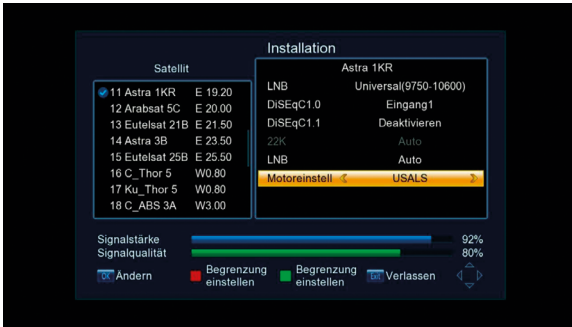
Installation

Satellit

| | |
|---|---|
| 11 Astra 1KR | E 19.20 |
| 12 Arabsat 5C | E 20.00 |
| 13 Eutelsat 21B | E 21.50 |
| 14 Astra 3B | E 23.50 |
| 15 Eutelsat 25B | E 25.50 |
| 16 C_Thor 5 | W0.80 |
| 17 Ku_Thor 5 | W0.80 |
| 18 C_ABS 3A | W3.00 |

Astra 1KR

| | |
|---|---|
| LNB | Universal(9750-10600) |
| DiSEqC1.0 | Eingang1 |
| DiSEqC1.1 | Deaktivieren |
| 22K | Auto |
| LNB | Auto |
| Motoreinstell | USALS |

Signalstärke 92%
Signalqualität 80%

OK Ändern
Begrenzung einstellen
Begrenzung einstellen
Exit Verlassen